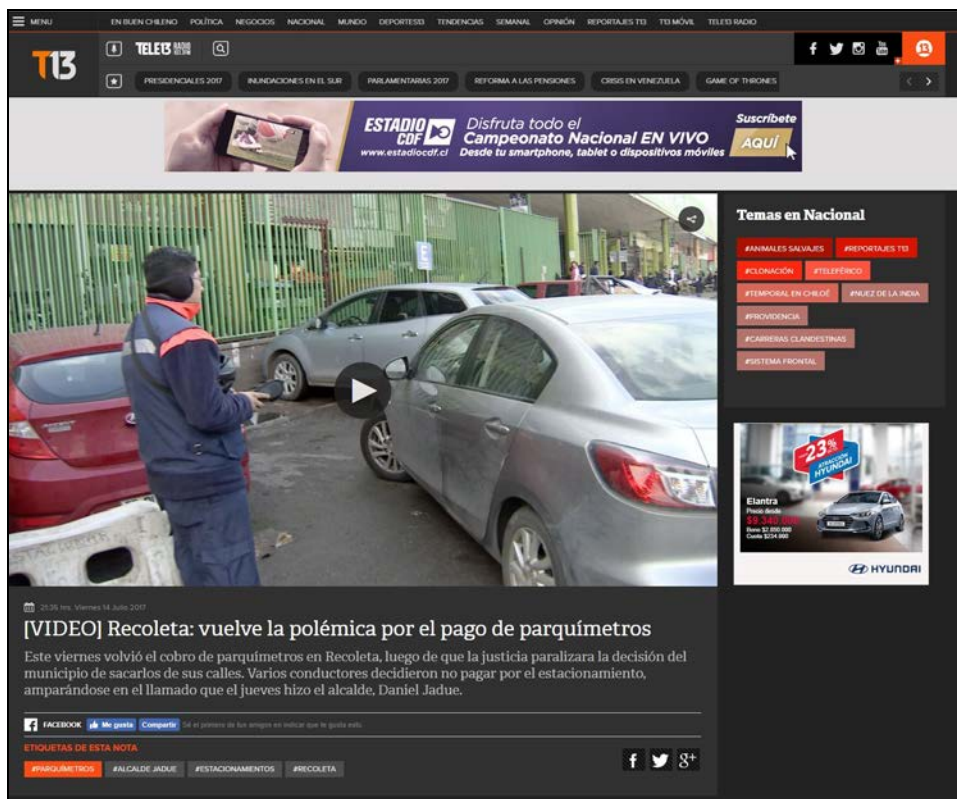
MENU EN BUEN CHILENO POLÍTICA NEGOCIOS NACIONAL MUNDO DEPORTES13 TENDENCIAS SEMANAL OPINIÓN REPORTAJES T13 T13 MÓVIL TELE13 RADIO

T13

TELE13 RADIO

PRESIDENCIALES 2017 INUNDACIONES EN EL SUR PARLAMENTARIAS 2017 REFORMA A LAS PENSIONES CRISIS EN VENEZUELA GAME OF THRONES

ESTADIO CDF www.estadiocdf.cl Disfruta todo el Campeonato Nacional EN VIVO Desde tu smartphone, tablet o dispositivos móviles Suscríbete AQUÍ

Temas en Nacional

#ANIMALES SALVAJES #REPORTAJES T13 #CLONACIÓN #TELEFÉRICO #TEMPORAL EN CHILOÉ #ÑUEZ DE LA INDIA #PROVIDENCIA #CARRERAS CLANDESTINAS #SISTEMA FRONTAL

-23% Elantra Precio desde $9.340.000 HYUNDAI

21:35 hrs. Viernes 14 Julio 2017

[VIDEO] Recoleta: vuelve la polémica por el pago de parquímetros

Este viernes volvió el cobro de parquímetros en Recoleta, luego de que la justicia paralizara la decisión del municipio de sacarlos de sus calles. Varios conductores decidieron no pagar por el estacionamiento, amparándose en el llamado que el jueves hizo el alcalde, Daniel Jadue.

FACEBOOK Me gusta Compartir Sé el primero de tus amigos en indicar que te gusta esto.

ETIQUETAS DE ESTA NOTA

#PARQUÍMETROS #ALCALDE JADUE #ESTACIONAMIENTOS #RECOLETA